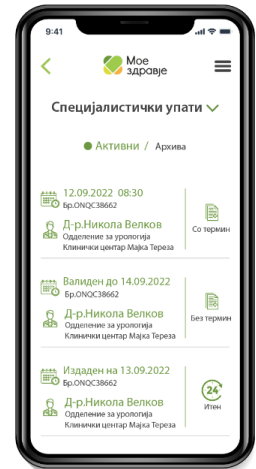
9:41

Мое здравје

Специјалистички упати

Активни / Архива

12.09.2022 08:30
Бр.ONQC38662
Д-р.Никола Велков
Одделение за урологија
Клинички центар Мајка Тереза
Со термин

Валиден до 14.09.2022
Бр.ONQC38662
Д-р.Никола Велков
Одделение за урологија
Клинички центар Мајка Тереза
Без термин

Издаден на 13.09.2022
Бр.ONQC38662
Д-р.Никола Велков
Одделение за урологија
Клинички центар Мајка Тереза
24
Итен